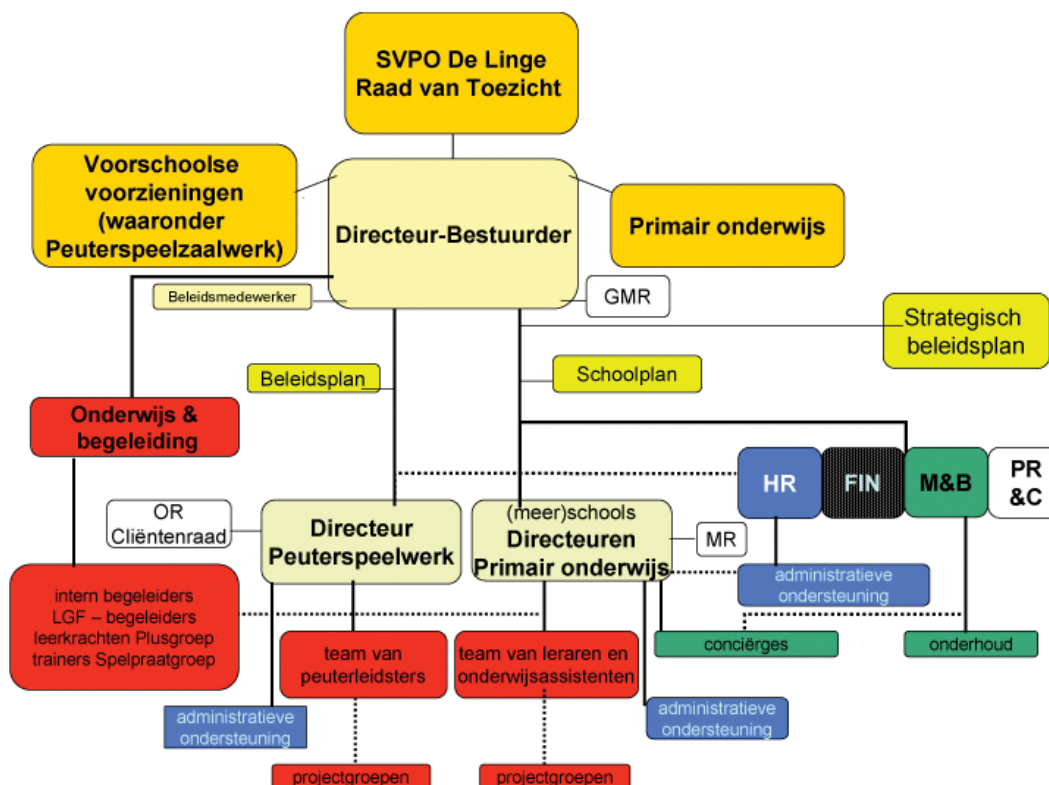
SVPO De Linge
Raad van Toezicht

Voorschoolse voorzieningen (waaronder Peuterspeelzaalwerk)

Directeur-Bestuurder

Primair onderwijs

Beleidsmedewerker

GMR

Strategisch beleidsplan

Beleidsplan

Schoolplan

Onderwijs & begeleiding

HR

FIN

M&B

PR &C

OR Cliëntenraad

Directeur Peuterspeelwerk

(meer)schools Directeuren Primair onderwijs

MR

administratieve ondersteuning

intern begeleiders
LGF – begeleiders
leerkrachten Plusgroep
trainers Spelpraatgroep

conciërges

onderhoud

team van peuterleidsters

team van leraren en onderwijsassistenten

administratieve ondersteuning

administratieve ondersteuning

projectgroepen

projectgroepen